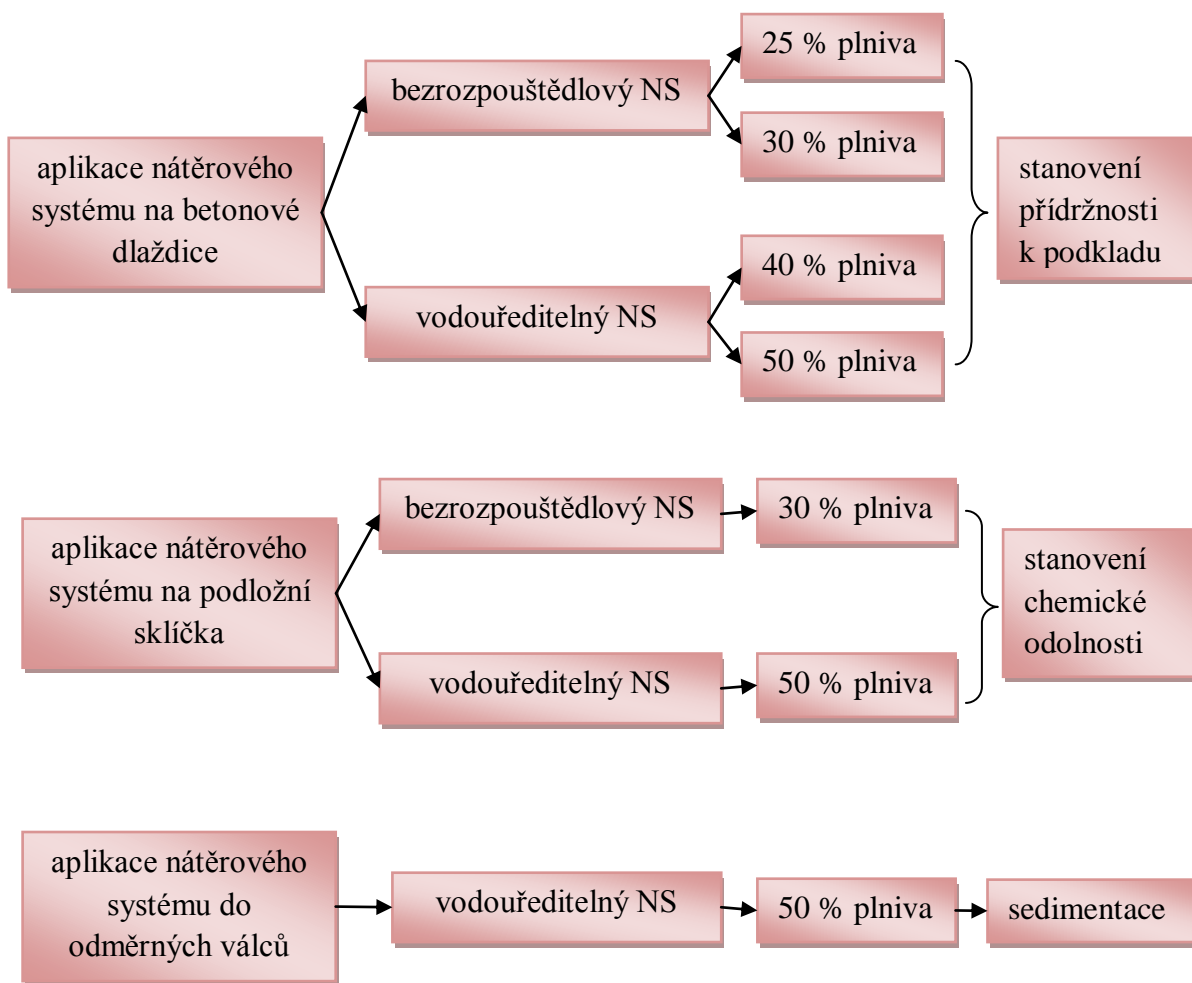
aplikace nátěrového systému na betonové dlaždice

bezrozpouštědlový NS

25 % plniva

30 % plniva

vodouředitelný NS

40 % plniva

50 % plniva

stanovení přídržnosti k podkladu

aplikace nátěrového systému na podložní sklíčka

bezrozpouštědlový NS

30 % plniva

vodouředitelný NS

50 % plniva

stanovení chemické odolnosti

aplikace nátěrového systému do odměrných válců

vodouředitelný NS

50 % plniva

sedimentace